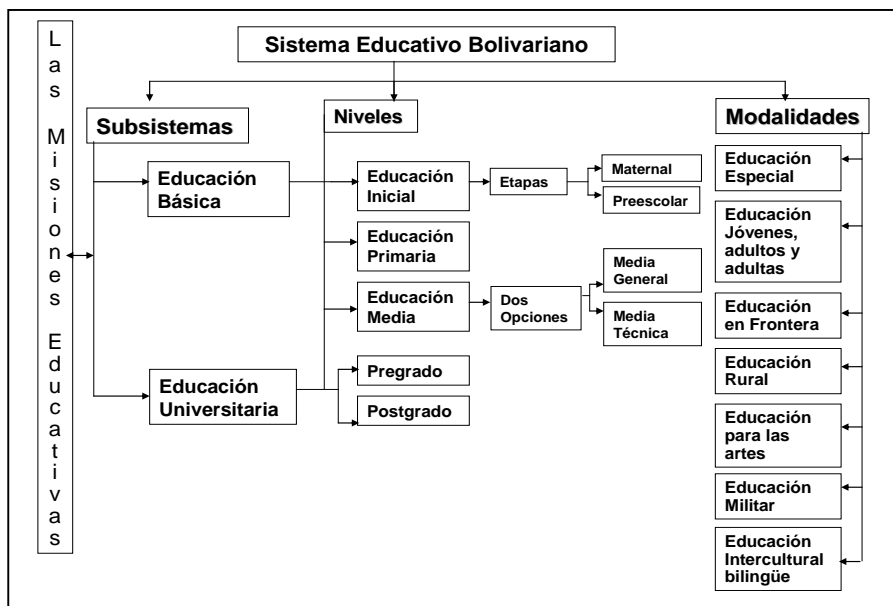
Las Misiones Educativas

Sistema Educativo Bolivariano

Subsistemas

Niveles

Modalidades

Educación Básica

Educación Inicial

Etapas

Maternal

Preescolar

Educación Primaria

Educación Media

Dos Opciones

Media General

Media Técnica

Educación Universitaria

Pregrado

Postgrado

Educación Especial

Educación Jóvenes, adultos y adultas

Educación en Frontera

Educación Rural

Educación para las artes

Educación Militar

Educación Intercultural bilingüe